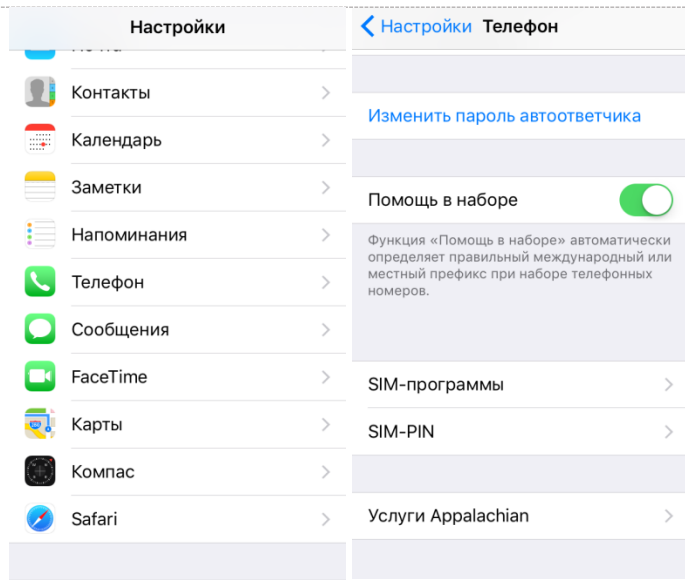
Настройки

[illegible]

Контакты

Календарь

Заметки

Напоминания

Телефон

Сообщения

FaceTime

Карты

Компас

Safari

Настройки Телефон

Изменить пароль автоответчика

Помощь в наборе

Функция «Помощь в наборе» автоматически определяет правильный международный или местный префикс при наборе телефонных номеров.

SIM-программы

SIM-PIN

Услуги Appalachian